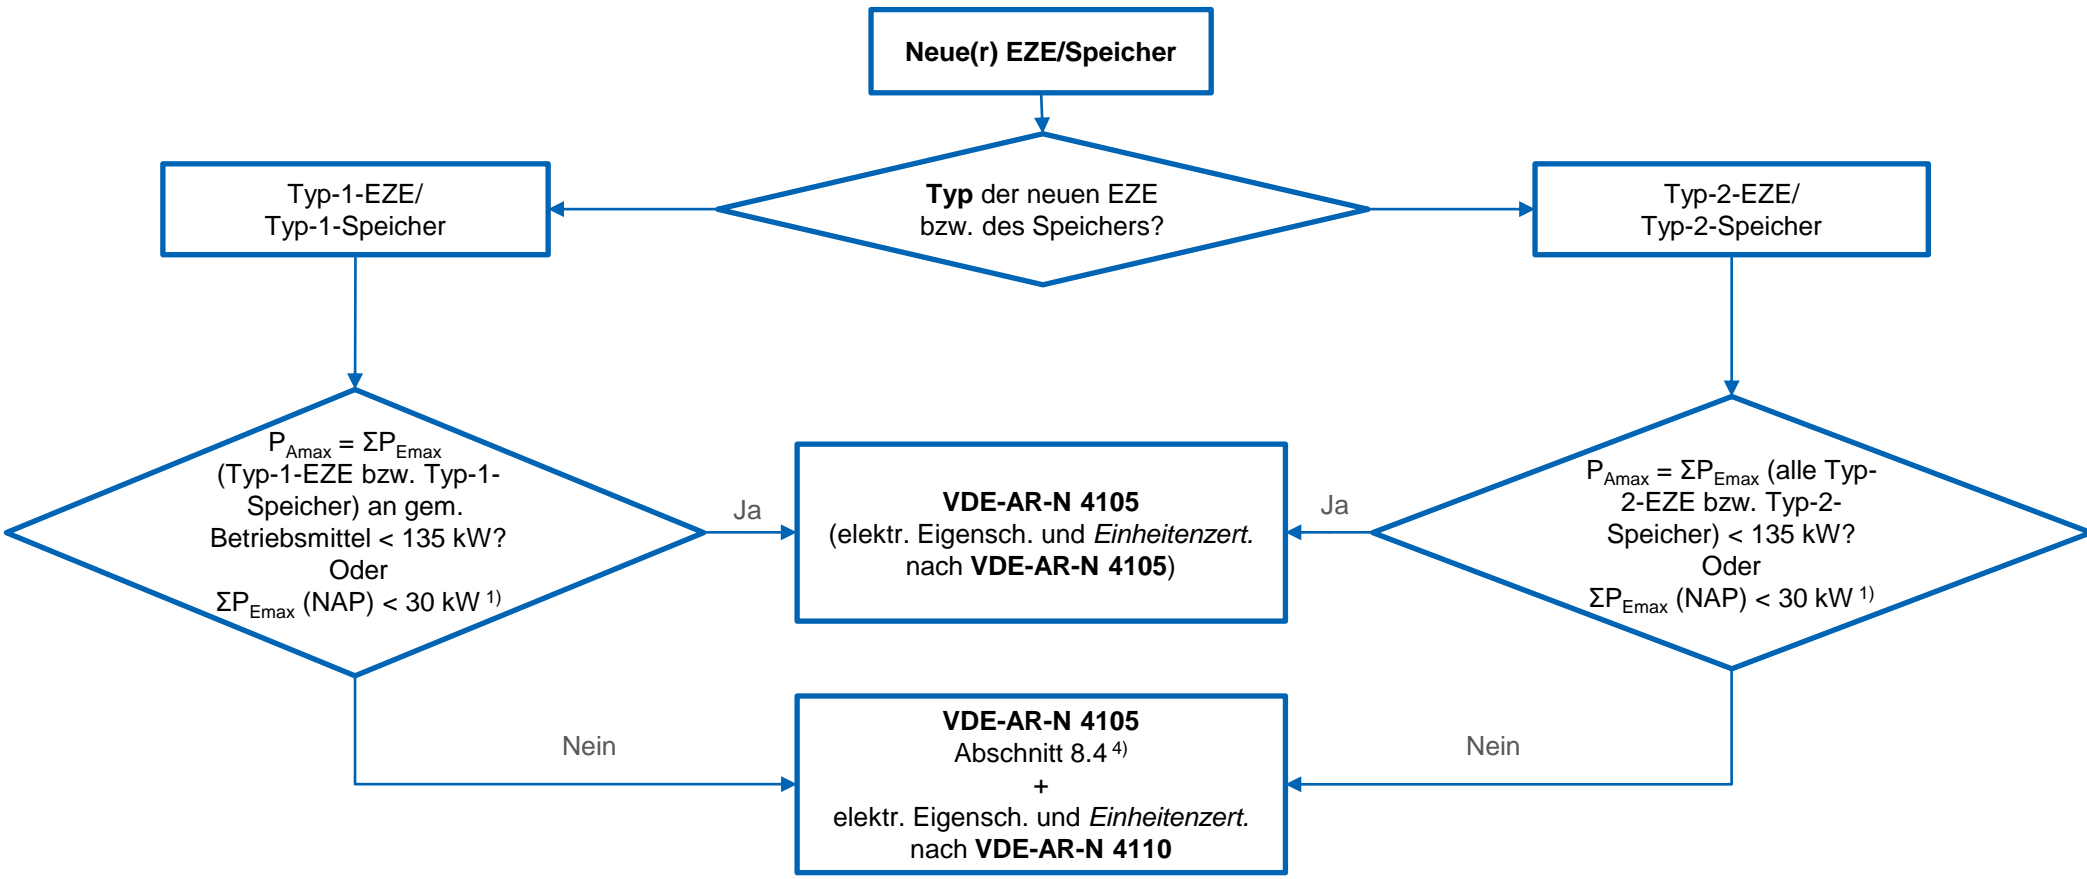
Neue(r) EZE/Speicher

Typ der neuen EZE bzw. des Speichers?

Typ-1-EZE/ Typ-1-Speicher

Typ-2-EZE/ Typ-2-Speicher

$P_{Amax} = \Sigma P_{Emax}$ (Typ-1-EZE bzw. Typ-1-Speicher) an gem. Betriebsmittel < 135 kW? Oder $\Sigma P_{Emax}$ (NAP) < 30 kW $^{1)}$

Ja

VDE-AR-N 4105 (elektr. Eigensch. und Einheitenzert. nach VDE-AR-N 4105)

Ja

$P_{Amax} = \Sigma P_{Emax}$ (alle Typ-2-EZE bzw. Typ-2-Speicher) < 135 kW? Oder $\Sigma P_{Emax}$ (NAP) < 30 kW $^{1)}$

Nein

VDE-AR-N 4105 Abschnitt 8.4 $^{4)}$ + elektr. Eigensch. und Einheitenzert. nach VDE-AR-N 4110

Nein